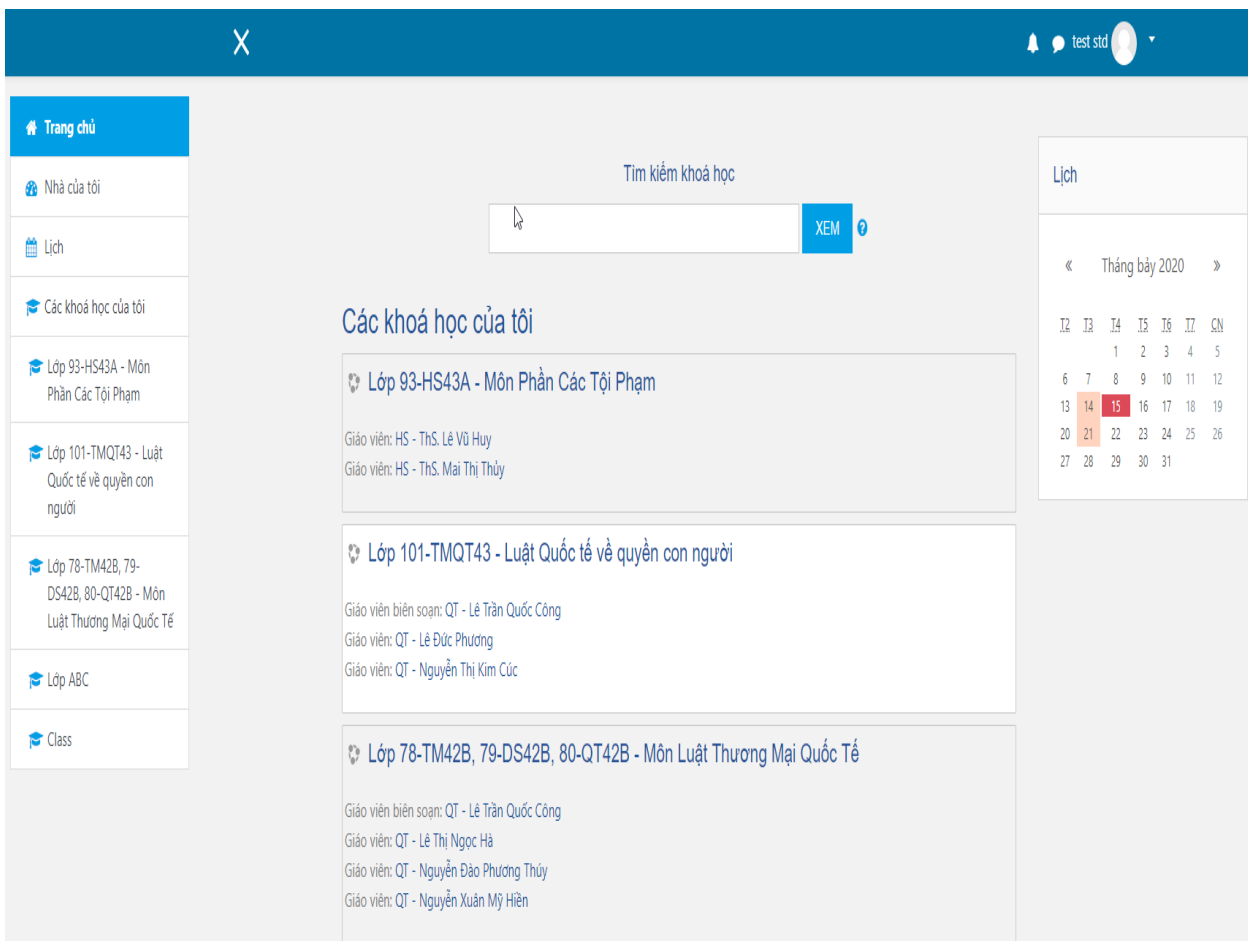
X

test std

Trang chủ

Nhà của tôi

Lịch

Các khoá học của tôi

Lớp 93-HS43A - Môn Phần Các Tội Phạm

Lớp 101-TMQT43 - Luật Quốc tế về quyền con người

Lớp 78-TM42B, 79-DS42B, 80-QT42B - Môn Luật Thương Mại Quốc Tế

Lớp ABC

Class

Tìm kiếm khoá học

XEM

Các khoá học của tôi

Lớp 93-HS43A - Môn Phần Các Tội Phạm

Giáo viên: HS - ThS. Lê Vũ Huy
Giáo viên: HS - ThS. Mai Thị Thủy

Lớp 101-TMQT43 - Luật Quốc tế về quyền con người

Giáo viên biên soạn: QT - Lê Trần Quốc Công
Giáo viên: QT - Lê Đức Phương
Giáo viên: QT - Nguyễn Thị Kim Cúc

Lớp 78-TM42B, 79-DS42B, 80-QT42B - Môn Luật Thương Mại Quốc Tế

Giáo viên biên soạn: QT - Lê Trần Quốc Công
Giáo viên: QT - Lê Thị Ngọc Hà
Giáo viên: QT - Nguyễn Đào Phương Thúy
Giáo viên: QT - Nguyễn Xuân Mỹ Hiền

Lịch

« Tháng bảy 2020 »

| T2 | T3 | T4 | T5 | T6 | T7 | CN |
|---|---|---|---|---|---|---|
| | | 1 | 2 | 3 | 4 | 5 |
| 6 | 7 | 8 | 9 | 10 | 11 | 12 |
| 13 | 14 | 15 | 16 | 17 | 18 | 19 |
| 20 | 21 | 22 | 23 | 24 | 25 | 26 |
| 27 | 28 | 29 | 30 | 31 | | |